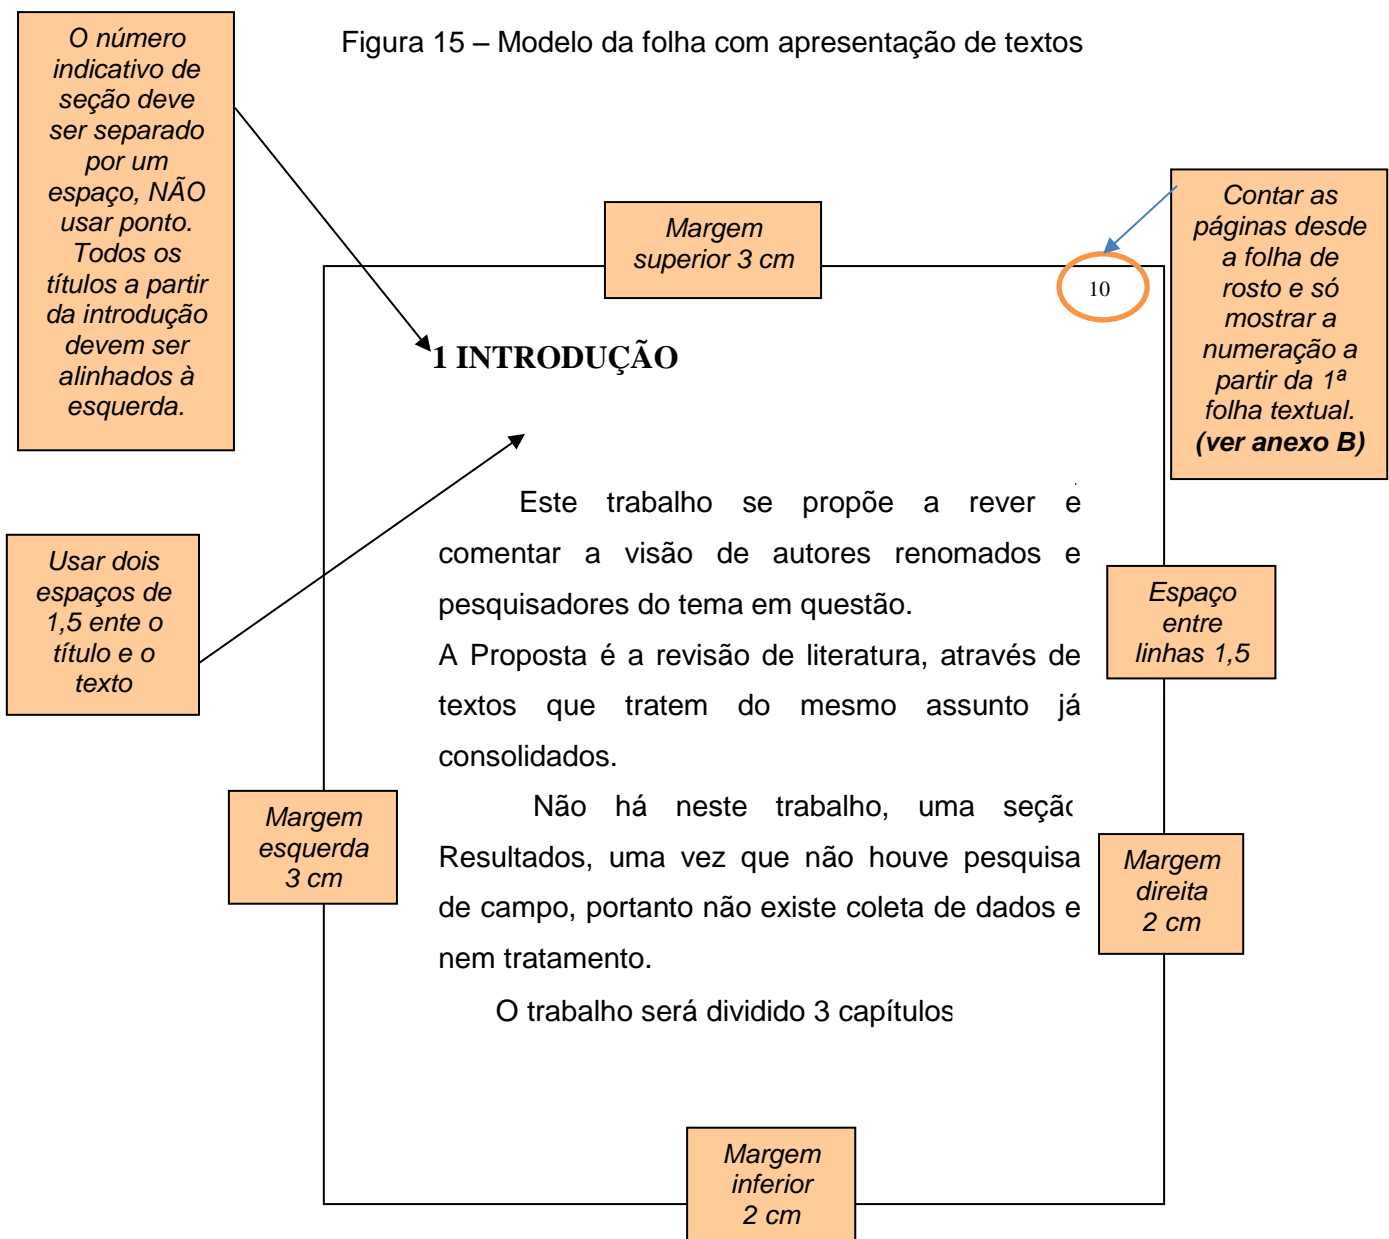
O número indicativo de seção deve ser separado por um espaço, NÃO usar ponto. Todos os títulos a partir da introdução devem ser alinhados à esquerda.

Figura 15 – Modelo da folha com apresentação de textos

Margem superior 3 cm

Contar as páginas desde a folha de rosto e só mostrar a numeração a partir da 1ª folha textual. **(ver anexo B)**

10

**1 INTRODUÇÃO**

Usar dois espaços de 1,5 ente o título e o texto

Este trabalho se propõe a rever e comentar a visão de autores renomados e pesquisadores do tema em questão.

A Proposta é a revisão de literatura, através de textos que tratem do mesmo assunto já consolidados.

Espaço entre linhas 1,5

Margem esquerda 3 cm

Não há neste trabalho, uma seçã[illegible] Resultados, uma vez que não houve pesquisa de campo, portanto não existe coleta de dados e nem tratamento.

Margem direita 2 cm

O trabalho será dividido 3 capítulos

Margem inferior 2 cm